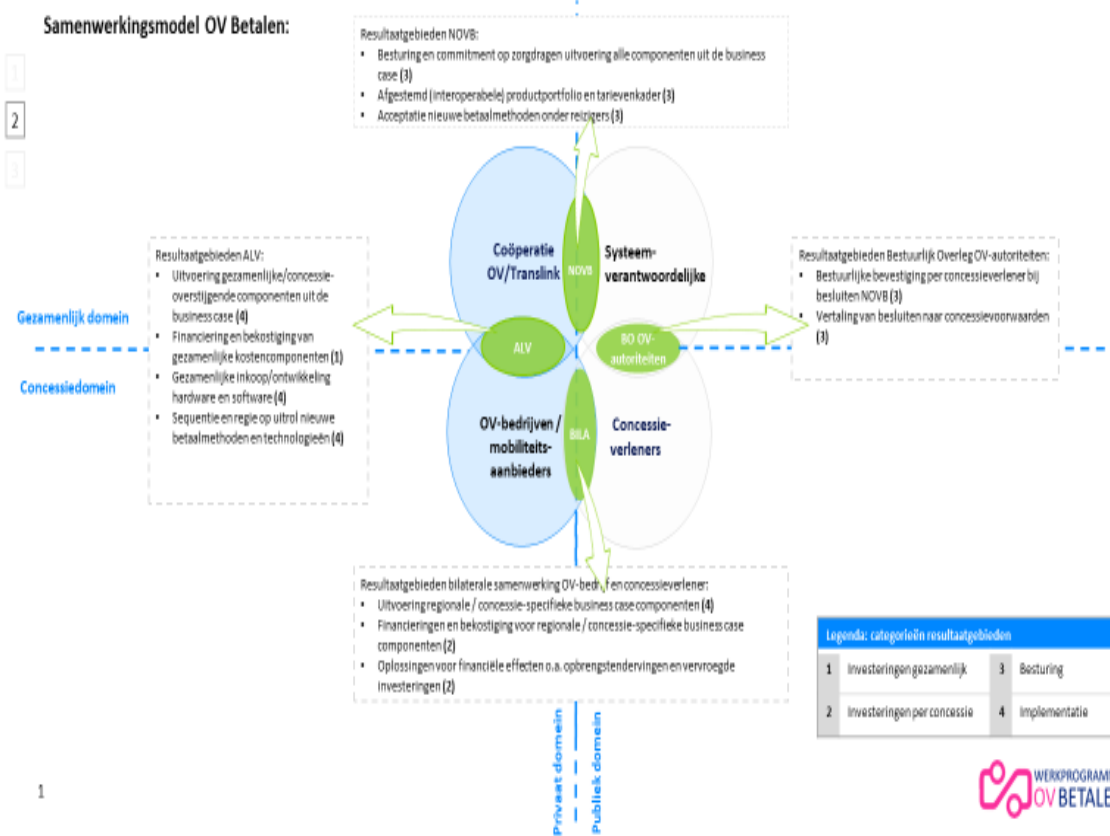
Samenwerkingsmodel OV Betalen:

1

2

3

Resultaatgebieden NOVB:
- Besturing en commitment op zorgdragen uitvoering alle componenten uit de business case (3)
- Afgestemd (interoperabele) productportfolio en tarievenkader (3)
- Acceptatie nieuwe betaalmethoden onder reizigers (3)

Resultaatgebieden ALV:
- Uitvoering gezamenlijke/concessie-overstijgende componenten uit de business case (4)
- Financiering en bekostiging van gezamenlijke kostencomponenten (1)
- Gezamenlijke inkoop/ontwikkeling hardware en software (4)
- Sequentie en regie op uitrol nieuwe betaalmethoden en technologieën (4)

Gezamenlijk domein

Concessiedomein

Coöperatie OV/Translink

NOVB

Systeem-verantwoordelijke

ALV

BO OV-autoriteiten

OV-bedrijven / mobiliteits-aanbieders

BILA

Concessie-verleners

Resultaatgebieden Bestuurlijk Overleg OV-autoriteiten:
- Bestuurlijke bevestiging per concessieverlener bij besluiten NOVB (3)
- Vertaling van besluiten naar concessievoorwaarden (3)

Resultaatgebieden bilaterale samenwerking OV-bedr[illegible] en concessieverlener:
- Uitvoering regionale / concessie-specifieke business case componenten (4)
- Financieringen en bekostiging voor regionale / concessie-specifieke business case componenten (2)
- Oplossingen voor financiële effecten o.a. opbrengstendervingen en vervroegde investeringen (2)

Legenda: categorieën resultaatgebieden

| 1 | Investeringen gezamenlijk | 3 | Besturing |
|---|---|---|---|
| 2 | Investeringen per concessie | 4 | Implementatie |

Privaat domein

Publiek domein

1

WERKPROGRAM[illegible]
OV BETALE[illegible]